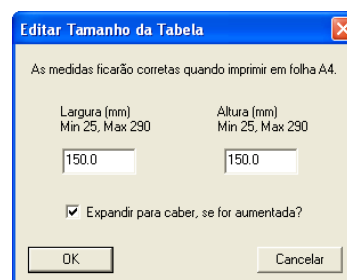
Editar Tamanho da Tabela

As medidas ficarão corretas quando imprimir em folha A4.

Largura (mm)
Min 25, Max 290

150.0

Altura (mm)
Min 25, Max 290

150.0

Expandir para caber, se for aumentada?

OK

Cancelar